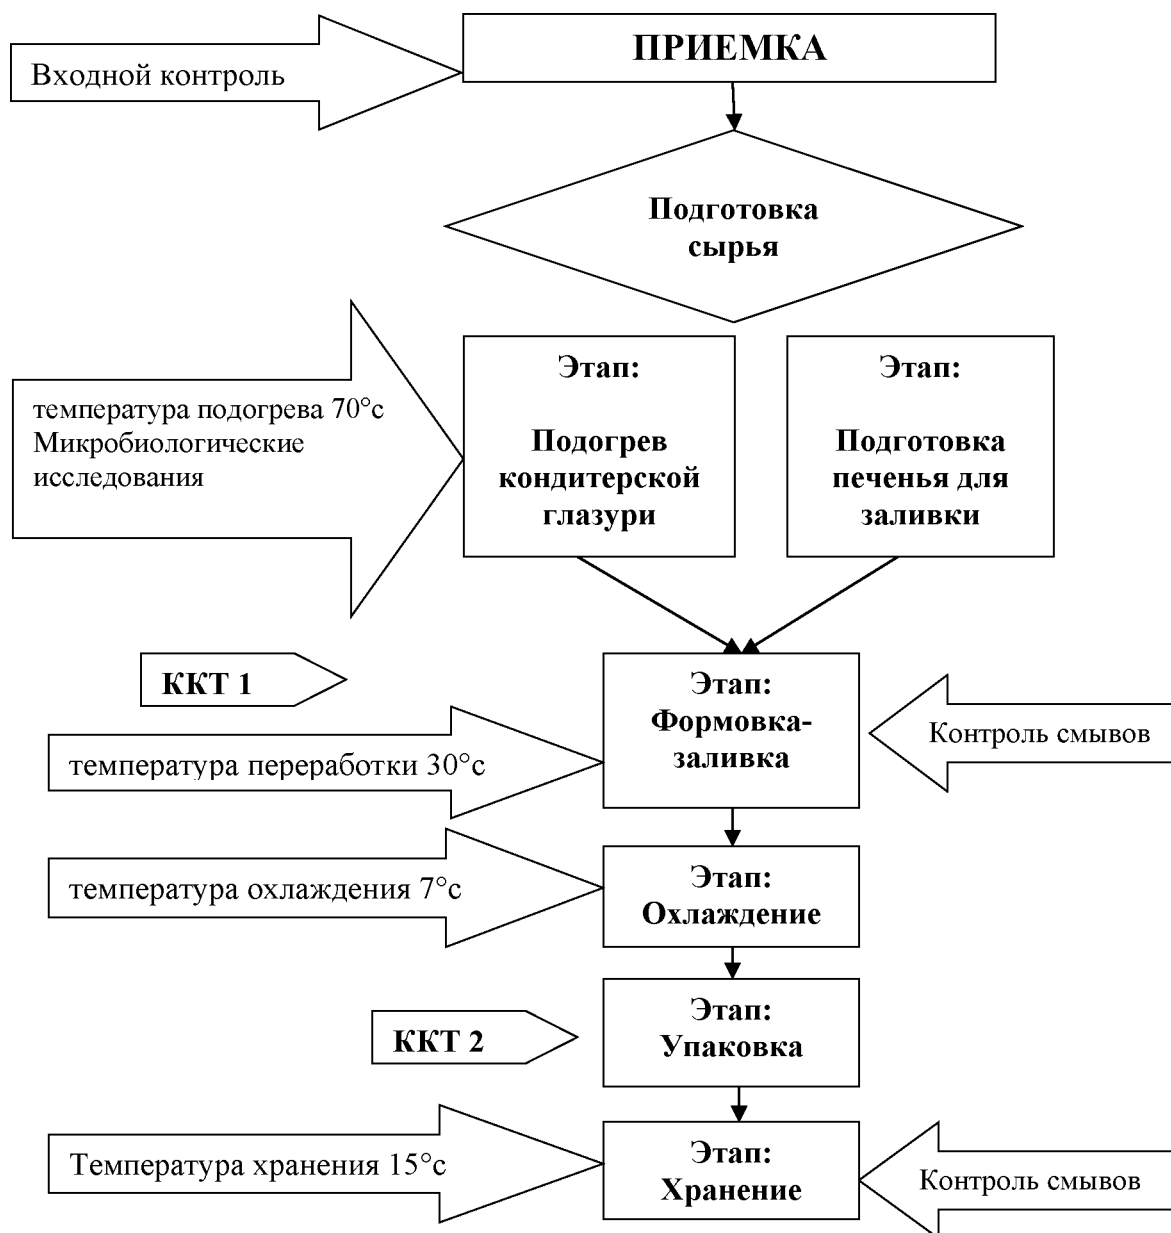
Входной контроль

ПРИЕМКА

Подготовка сырья

температура подогрева 70°с Микробиологические исследования

Этап:

Подогрев кондитерской глазури

Этап:

Подготовка печенья для заливки

ККТ 1

Этап: Формовка-заливка

Контроль смывов

температура переработки 30°с

температура охлаждения 7°с

Этап: Охлаждение

ККТ 2

Этап: Упаковка

Температура хранения 15°с

Этап: Хранение

Контроль смывов